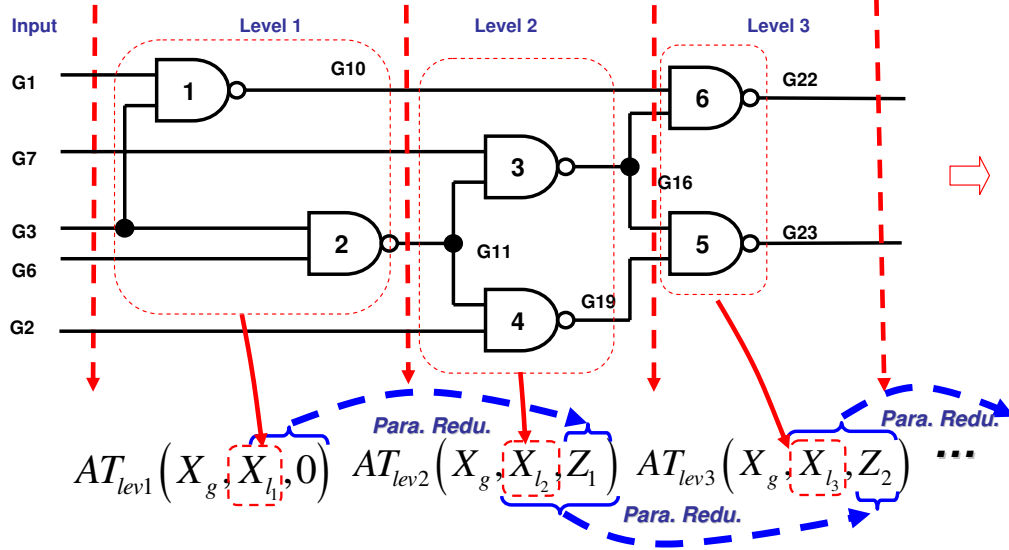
Input

Level 1

Level 2

Level 3

G1

G10

G7

G3

G6

G2

1

2

3

4

5

6

G11

G16

G19

G22

G23

Para. Redu.

Para. Redu.

Para. Redu.

$AT_{lev1}\left(X_g, X_{l_1}, 0\right)$ $AT_{lev2}\left(X_g, X_{l_2}, Z_1\right)$ $AT_{lev3}\left(X_g, X_{l_3}, Z_2\right)$ ...